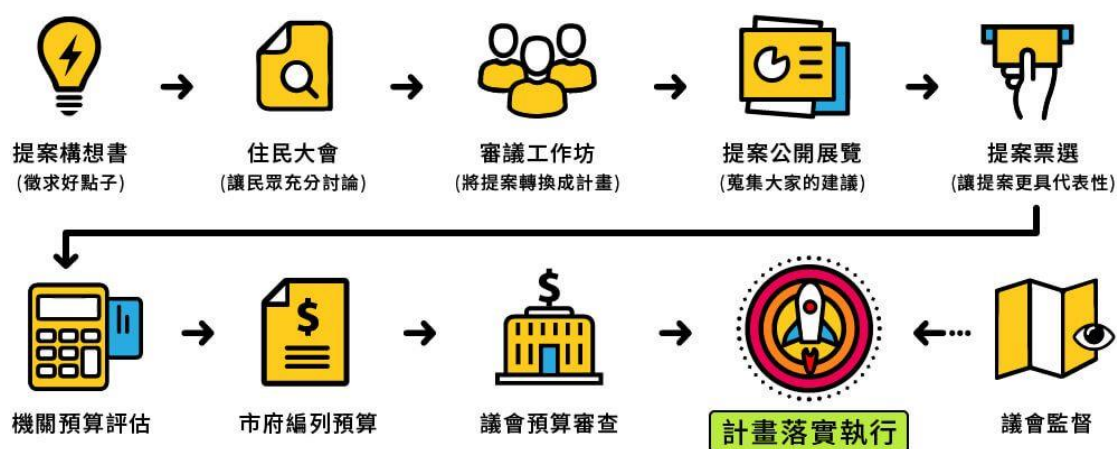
提案構想書
(徵求好點子)

住民大會
(讓民眾充分討論)

審議工作坊
(將提案轉換成計畫)

提案公開展覽
(蒐集大家的建議)

提案票選
(讓提案更具代表性)

機關預算評估

市府編列預算

$

議會預算審查

$

計畫落實執行

議會監督